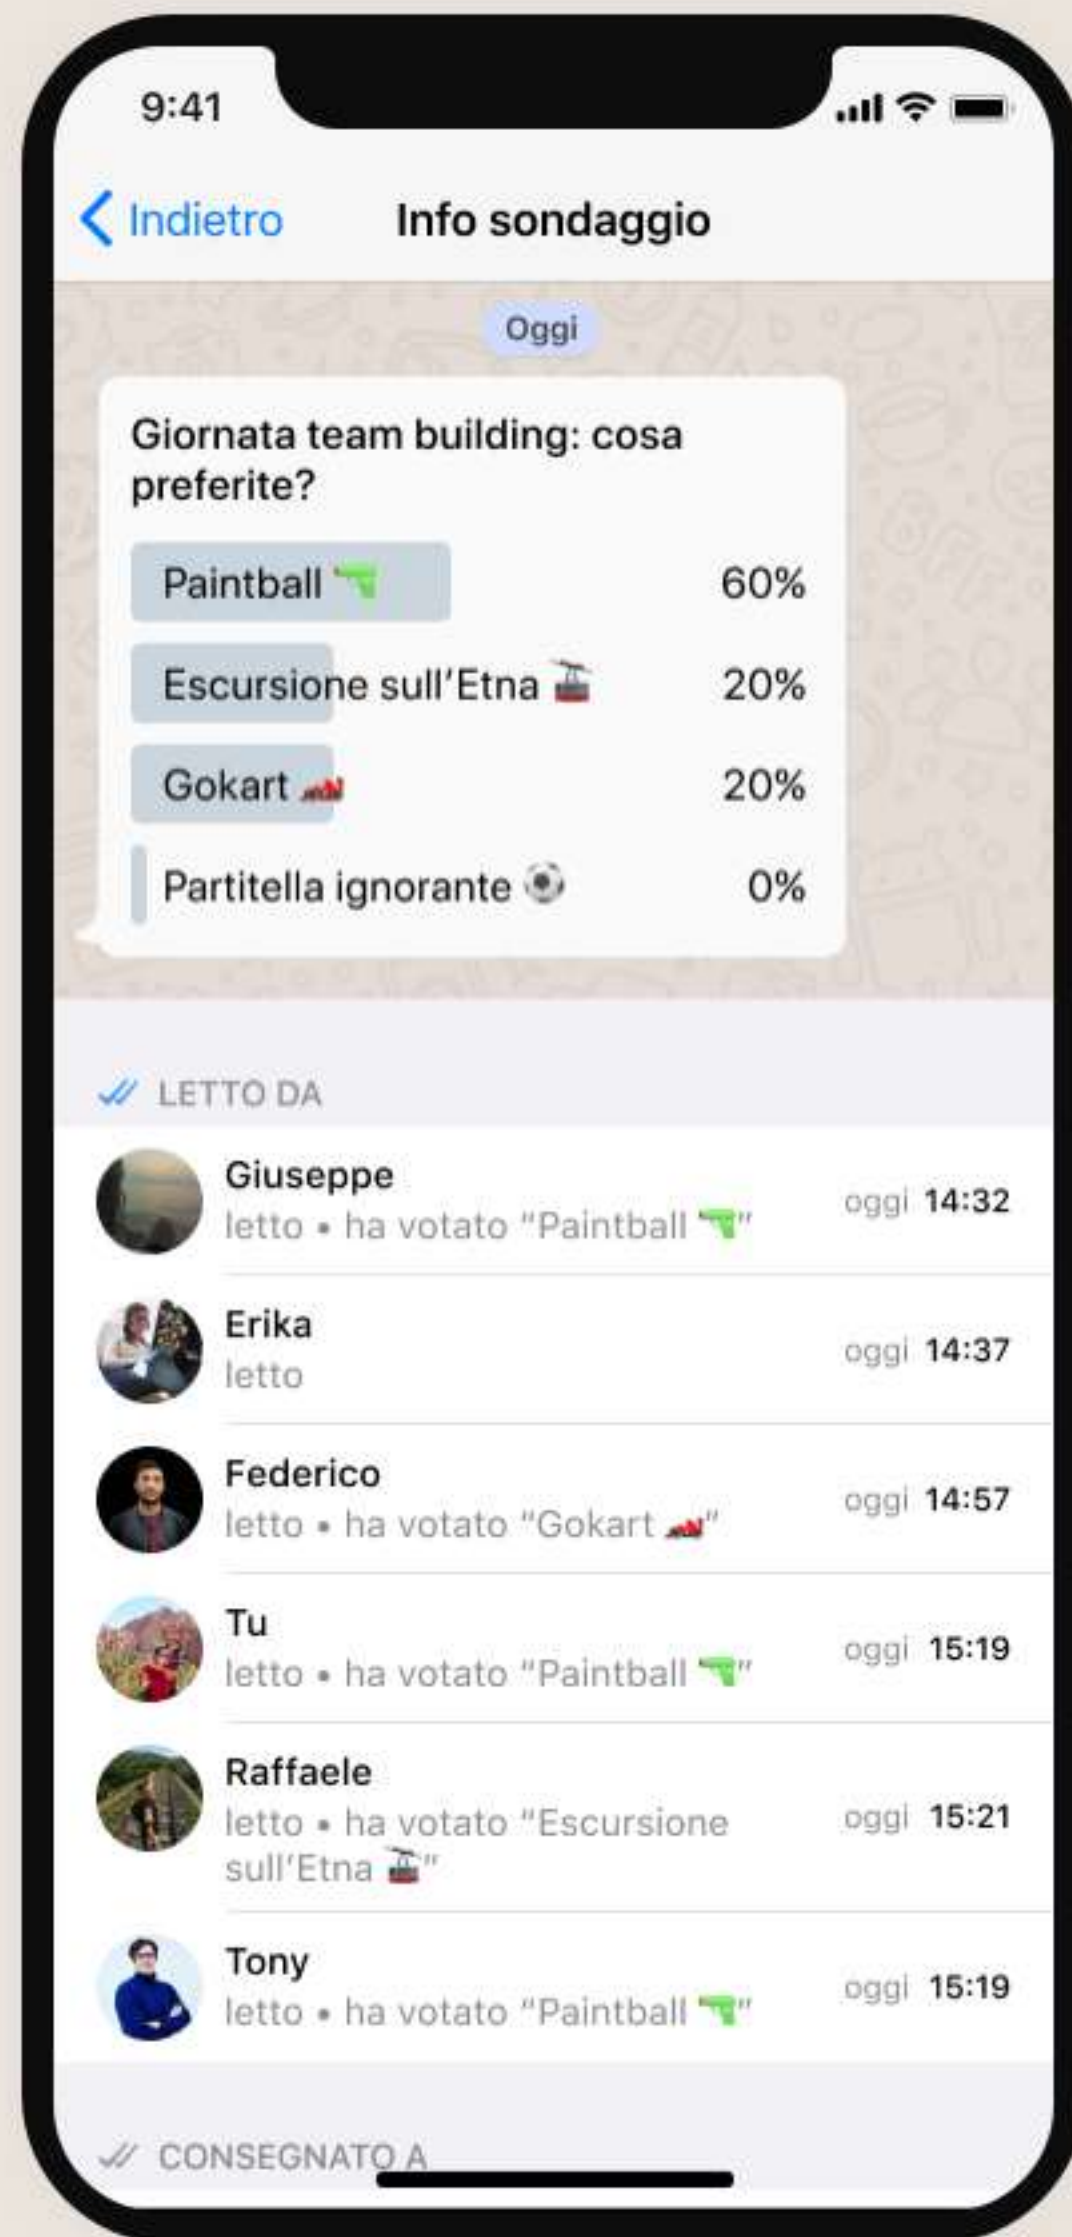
9:41

Indietro Info sondaggio

Oggi

Giornata team building: cosa preferite?

Paintball 🔫 60%

Escursione sull'Etna 🚡 20%

Gokart 🏎️ 20%

Partitella ignorante ⚽ 0%

LETTO DA

Giuseppe
letto • ha votato "Paintball 🔫" oggi 14:32

Erika
letto oggi 14:37

Federico
letto • ha votato "Gokart 🏎️" oggi 14:57

Tu
letto • ha votato "Paintball 🔫" oggi 15:19

Raffaele
letto • ha votato "Escursione sull'Etna 🚡" oggi 15:21

Tony
letto • ha votato "Paintball 🔫" oggi 15:19

CONSEGNATO A